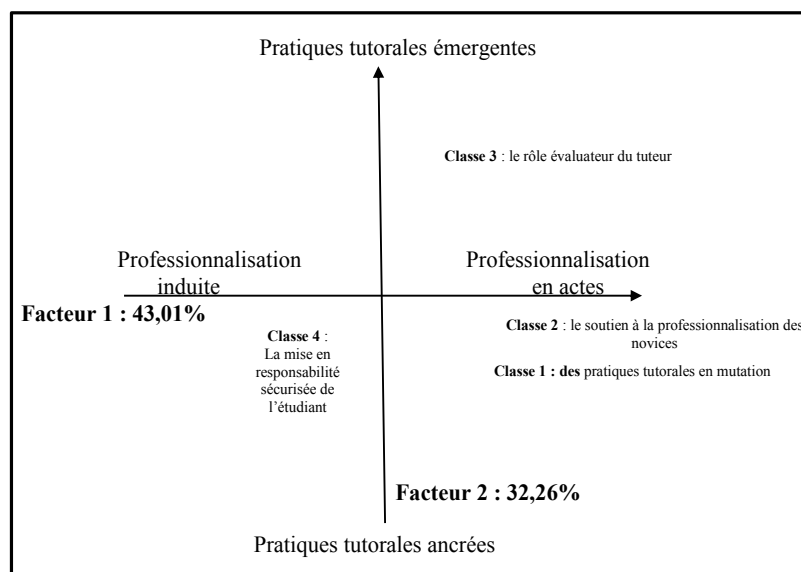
Pratiques tutorales émergentes

Classe 3 : le rôle évaluateur du tuteur

Professionnalisation induite

Professionnalisation en actes

Facteur 1 : 43,01%

Classe 4 : La mise en responsabilité sécurisée de l'étudiant

Classe 2 : le soutien à la professionnalisation des novices

Classe 1 : des pratiques tutorales en mutation

Facteur 2 : 32,26%

Pratiques tutorales ancrées